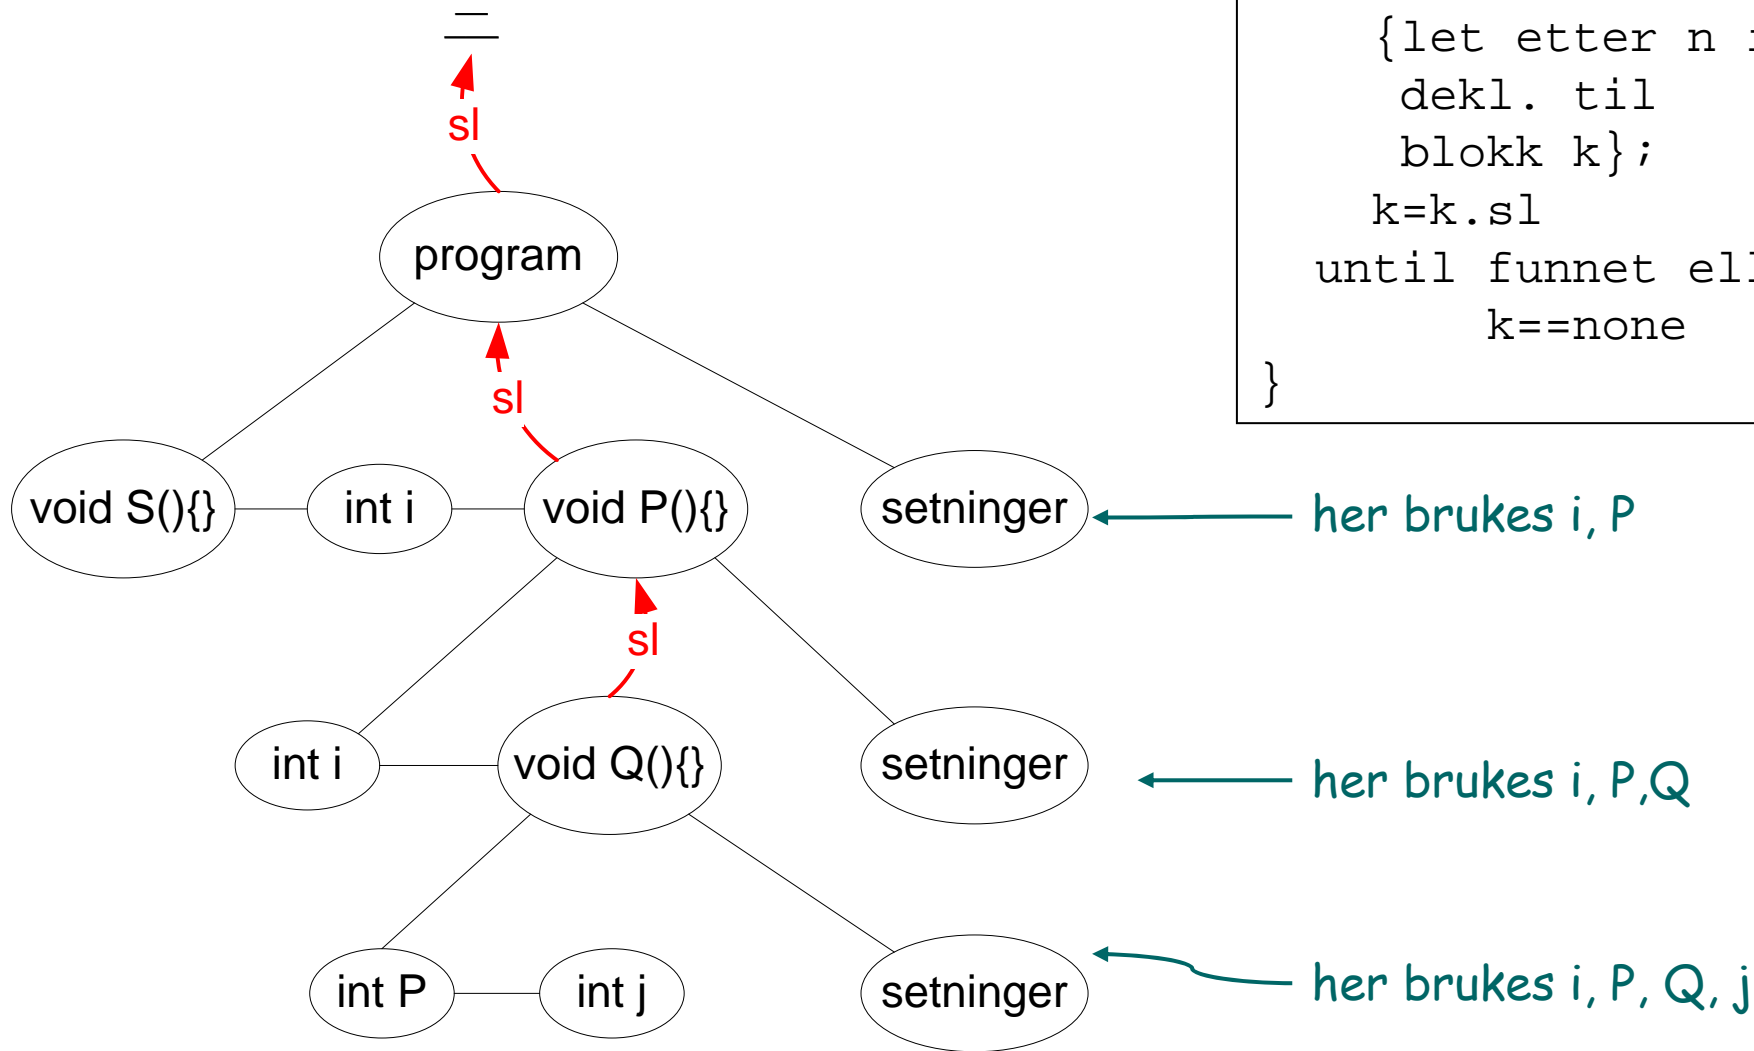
{let etter n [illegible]
dekl. til
blokk k};
k=k.sl
until funnet el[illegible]
k==none
}

sl

program

sl

void S(){}

int i

void P(){}

setninger

her brukes i, P

sl

int i

void Q(){}

setninger

her brukes i, P,Q

int P

int j

setninger

her brukes i, P, Q, j